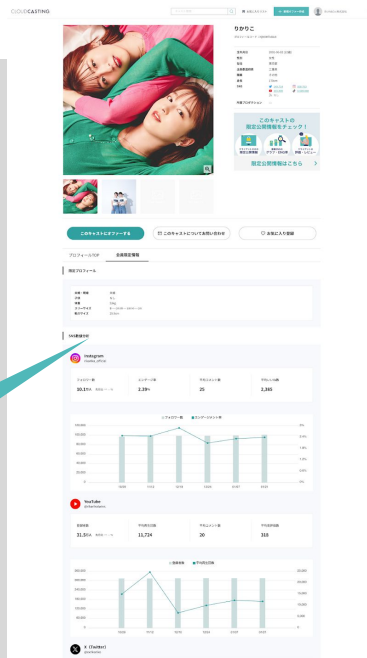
COLDCASTING

りかりこ

このキャストにオファーする

このキャストについてお問い合わせ

お気に入り登録

プロフィールTOP

会員限定情報

Instagram

30.1万人

2.39%

25

2,385

YouTube

31.3万人

11,724

20

315

X（Twitter）